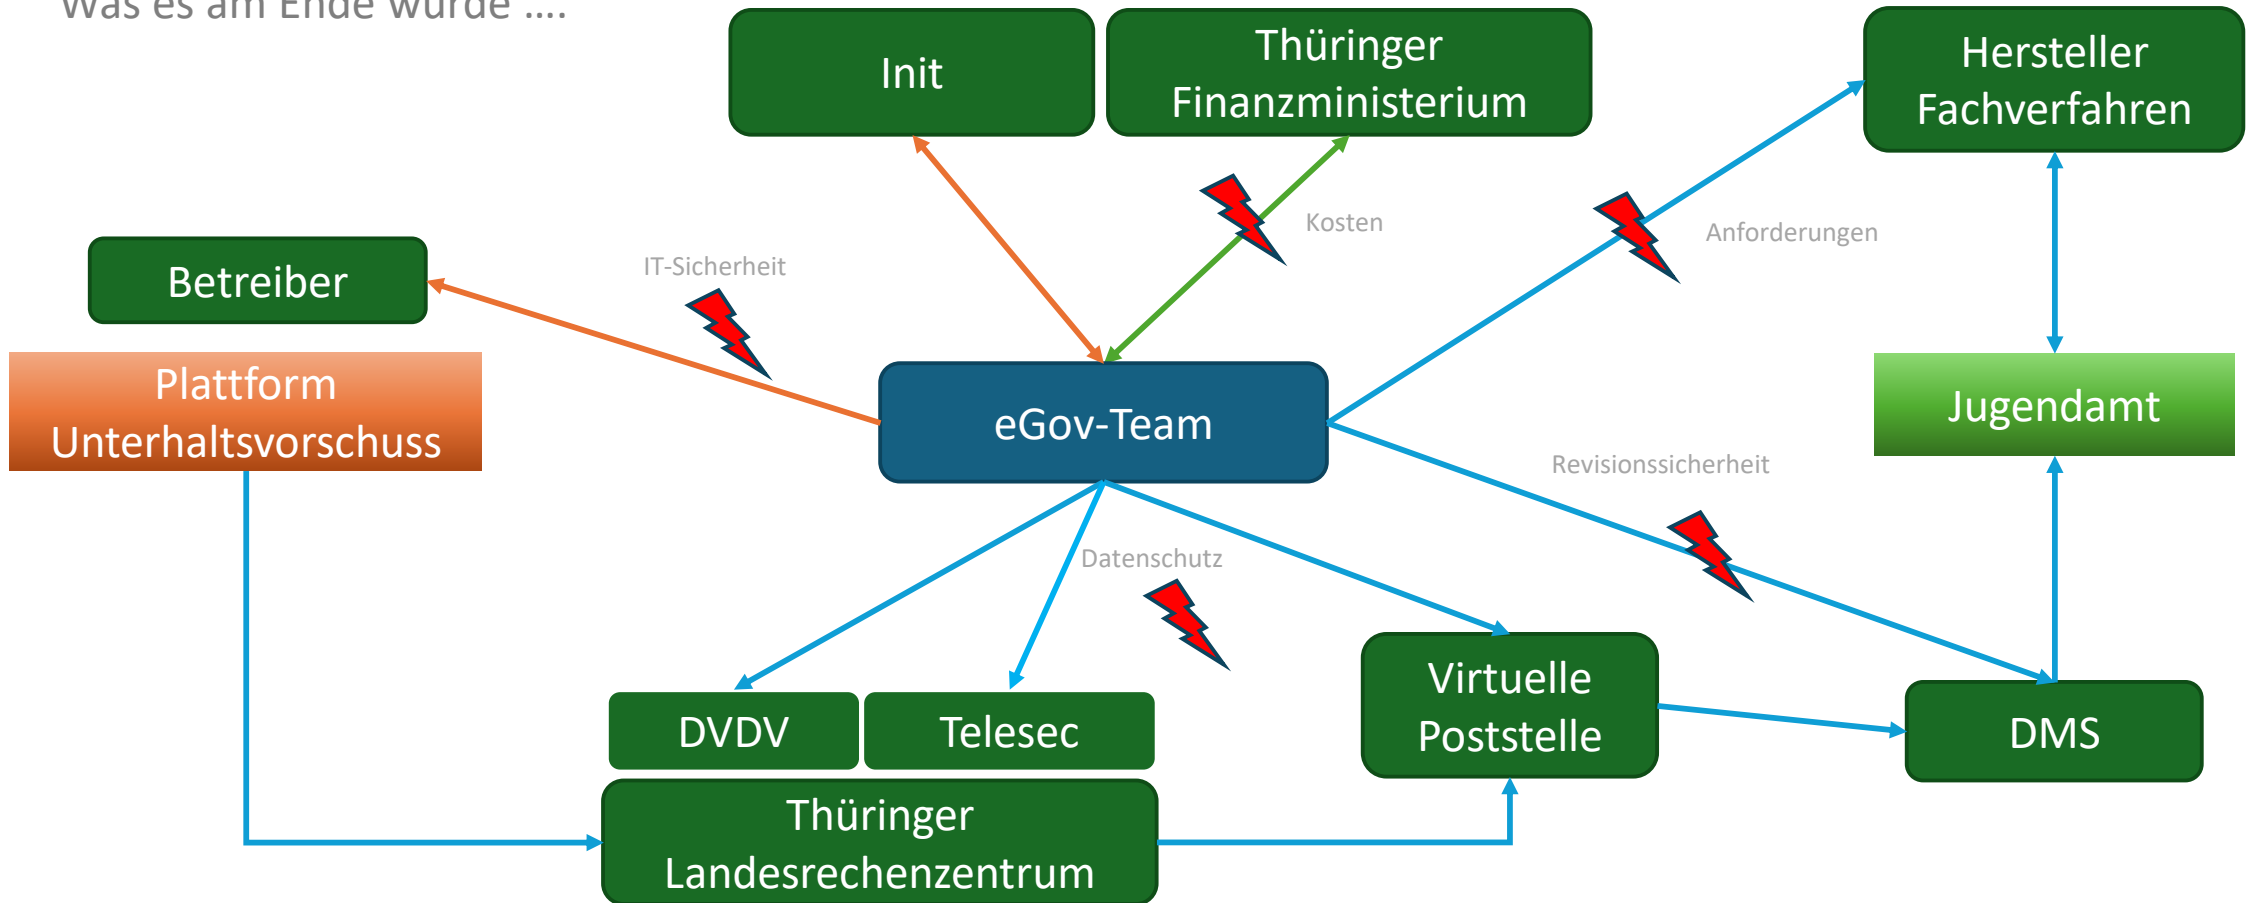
Was es am Ende wurde ….

Init

Thüringer Finanzministerium

Hersteller Fachverfahren

Kosten

Anforderungen

IT-Sicherheit

Betreiber

Plattform Unterhaltsvorschuss

eGov-Team

Jugendamt

Revisionssicherheit

Datenschutz

Virtuelle Poststelle

DVDV

Telesec

DMS

Thüringer Landesrechenzentrum